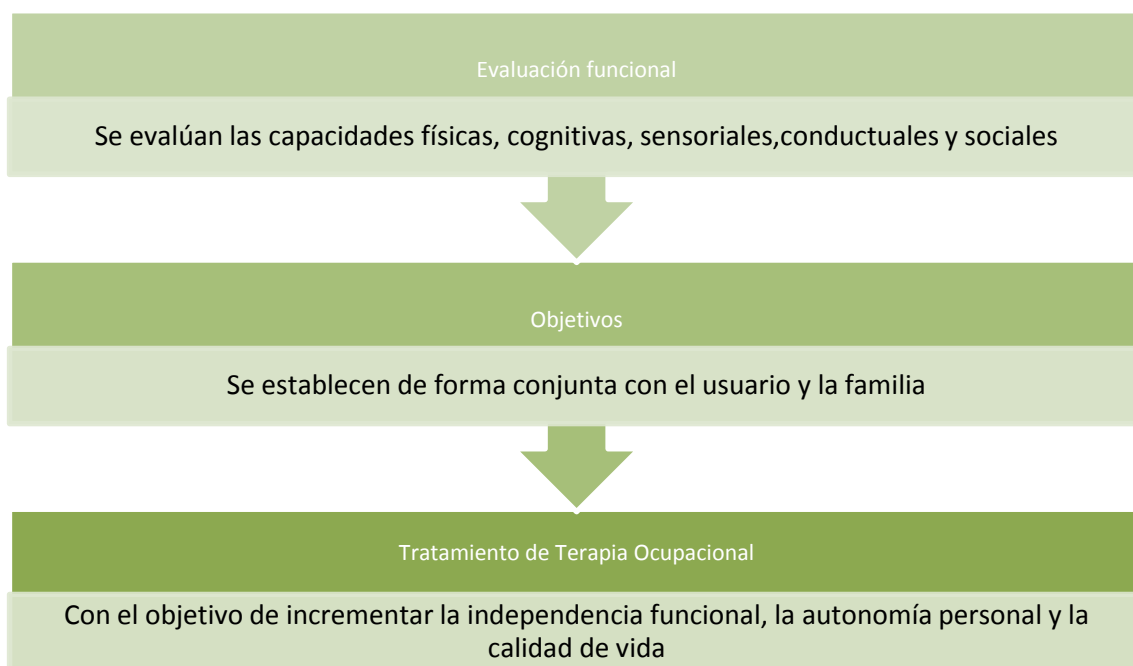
Evaluación funcional

Se evalúan las capacidades físicas, cognitivas, sensoriales,conductuales y sociales

Objetivos

Se establecen de forma conjunta con el usuario y la familia

Tratamiento de Terapia Ocupacional

Con el objetivo de incrementar la independencia funcional, la autonomía personal y la calidad de vida